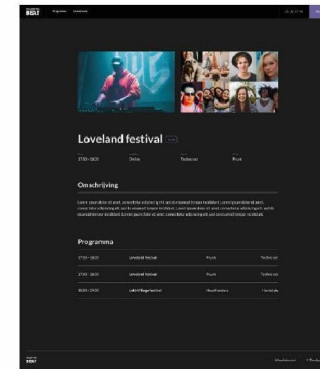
BEAT Programma Evenementen

Loveland festival

17:00 - 18:00 Dobs Techouse Pruk

Omschrijving

Lorem ipsum dolor sit amet, consectetur adipiscing elit, sed do eiusmod tempor incididunt. Lorem ipsum dolor sit amet, consectetur adipiscing elit, sed do eiusmod tempor incididunt. Lorem ipsum dolor sit amet, consectetur adipiscing elit, sed do eiusmod tempor incididunt. Lorem ipsum dolor sit amet, consectetur adipiscing elit, sed do eiusmod tempor incididunt.

Programma

| | | | |
|---|---|---|---|
| 17:00 - 18:00 | Loveland festival | Pruk | Techouse |
| 17:00 - 18:00 | Loveland festival | Pruk | Techouse |
| 18:00 - 19:00 | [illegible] | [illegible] | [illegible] |

BEAT